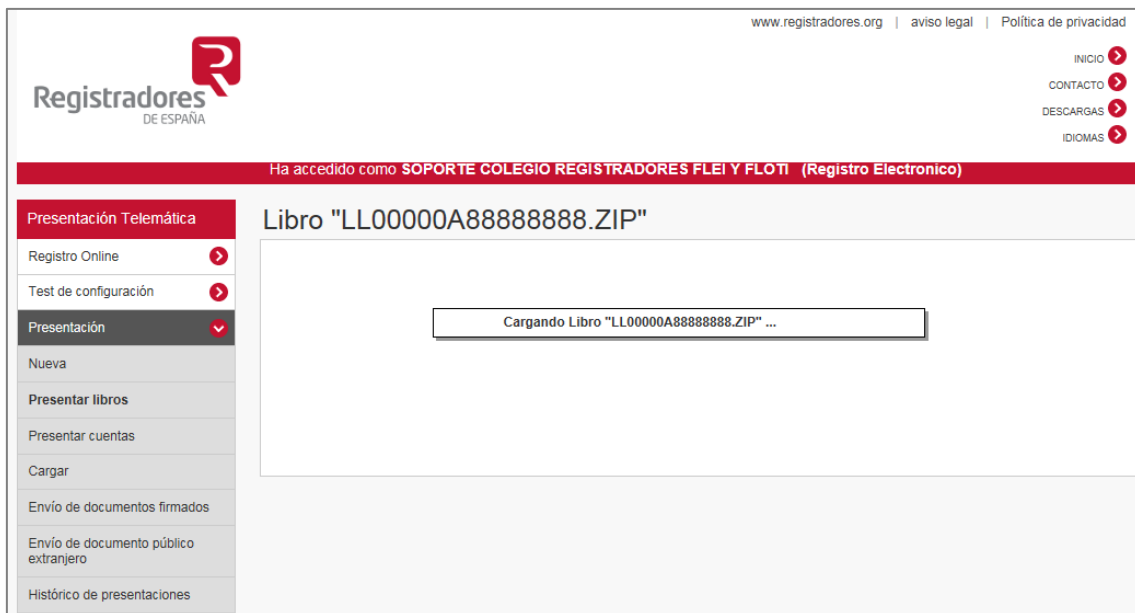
www.registradores.org | aviso legal | Política de privacidad

Registradores
DE ESPAÑA

INICIO
CONTACTO
DESCARGAS
IDIOMAS

Ha accedido como SOPORTE COLEGIO REGISTRADORES FLEI Y FLOTI (Registro Electronico)

Presentación Telemática
Registro Online
Test de configuración
Presentación
Nueva
Presentar libros
Presentar cuentas
Cargar
Envío de documentos firmados
Envío de documento público extranjero
Histórico de presentaciones

Libro "LL00000A88888888.ZIP"

Cargando Libro "LL00000A88888888.ZIP" ...